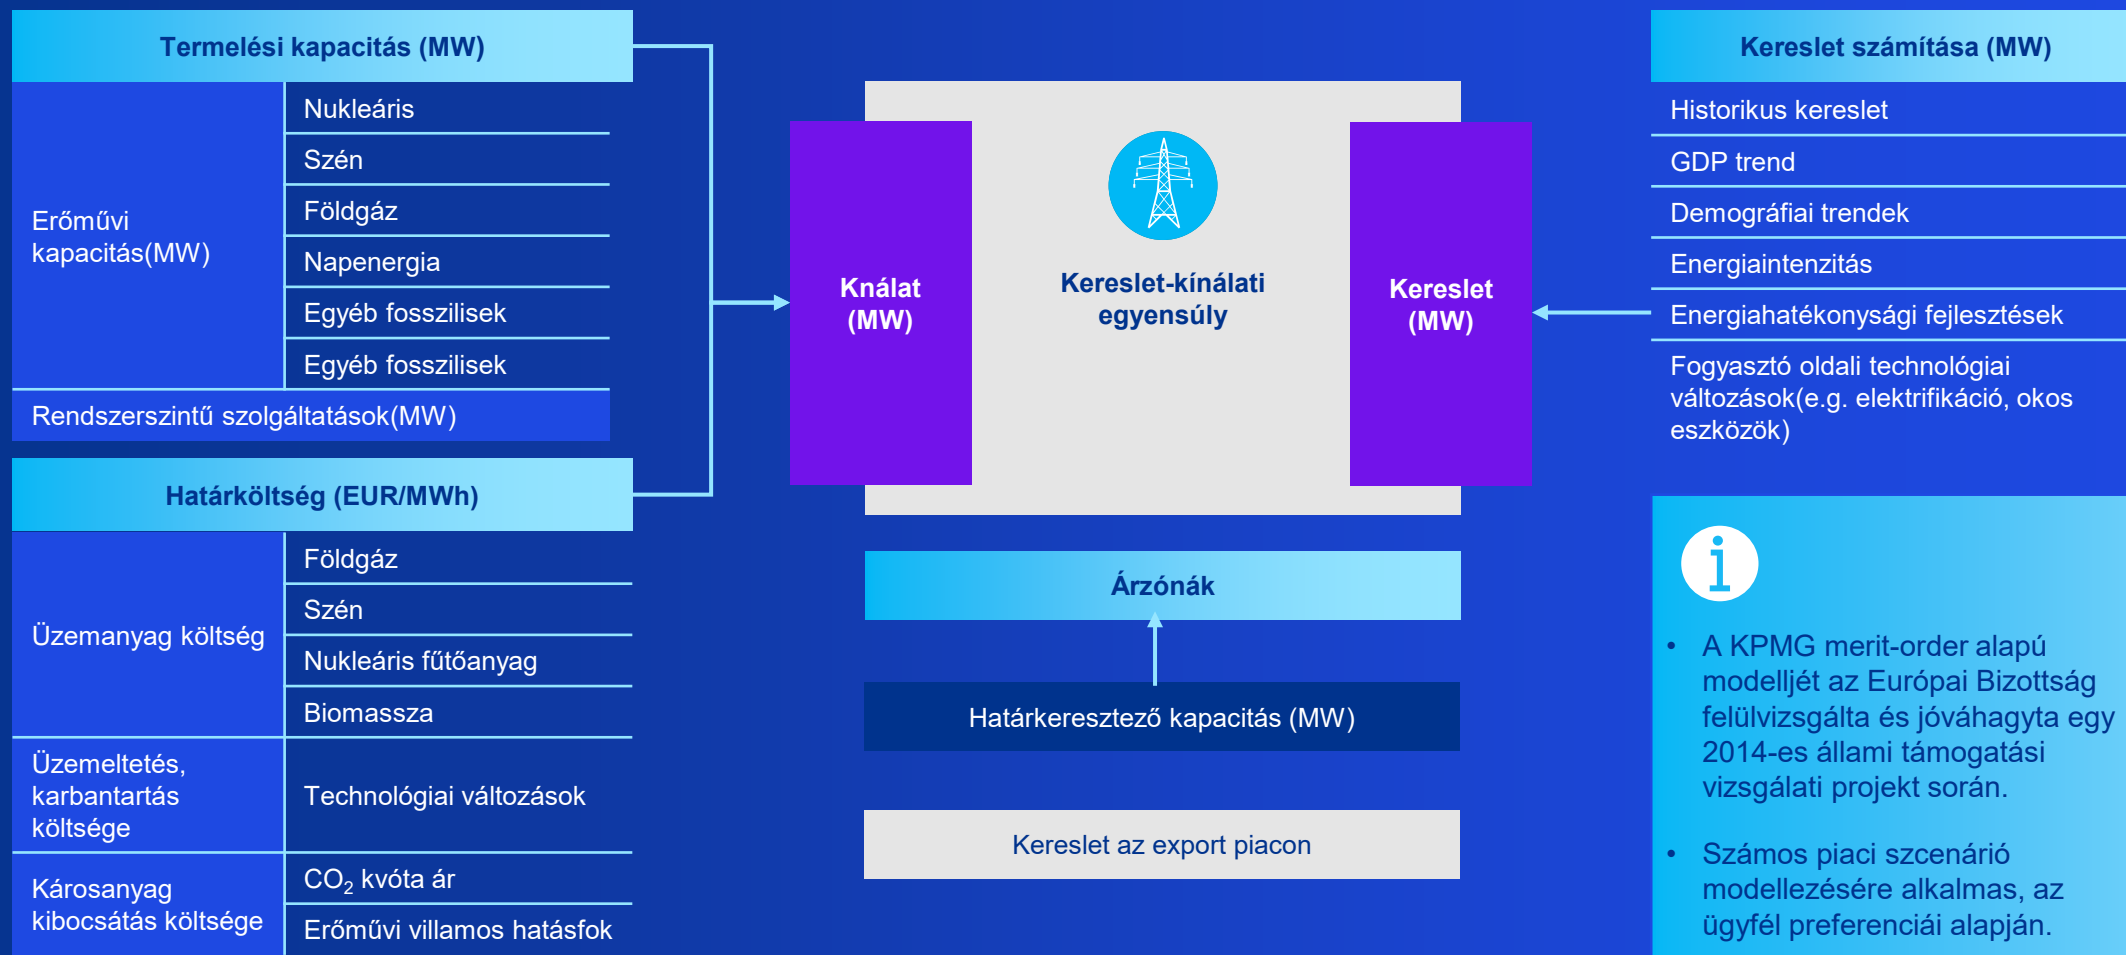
Termelési kapacitás (MW)

| Erőművi kapacitás(MW) | Nukleáris |
|---|---|
| | Szén |
| | Földgáz |
| | Napenergia |
| | Egyéb fosszilisek |
| | Egyéb fosszilisek |

Rendszerszintű szolgáltatások(MW)

Határköltség (EUR/MWh)

| Üzemanyag költség | Földgáz |
|---|---|
| | Szén |
| | Nukleáris fűtőanyag |
| | Biomassza |
| Üzemeltetés, karbantartás költsége | Technológiai változások |
| Károsanyag kibocsátás költsége | $CO_2$ kvóta ár |
| | Erőművi villamos hatásfok |

Kínálat (MW)

Kereslet-kínálati egyensúly

Kereslet (MW)

Árzónák

Határkeresztező kapacitás (MW)

Kereslet az export piacon

Kereslet számítása (MW)

Historikus kereslet

GDP trend

Demográfiai trendek

Energiaintenzitás

Energiahatékonysági fejlesztések

Fogyasztó oldali technológiai változások(e.g. elektrifikáció, okos eszközök)

i

• A KPMG merit-order alapú modelljét az Európai Bizottság felülvizsgálta és jóváhagyta egy 2014-es állami támogatási vizsgálati projekt során.

• Számos piaci szcenárió modellezésére alkalmas, az ügyfél preferenciái alapján.